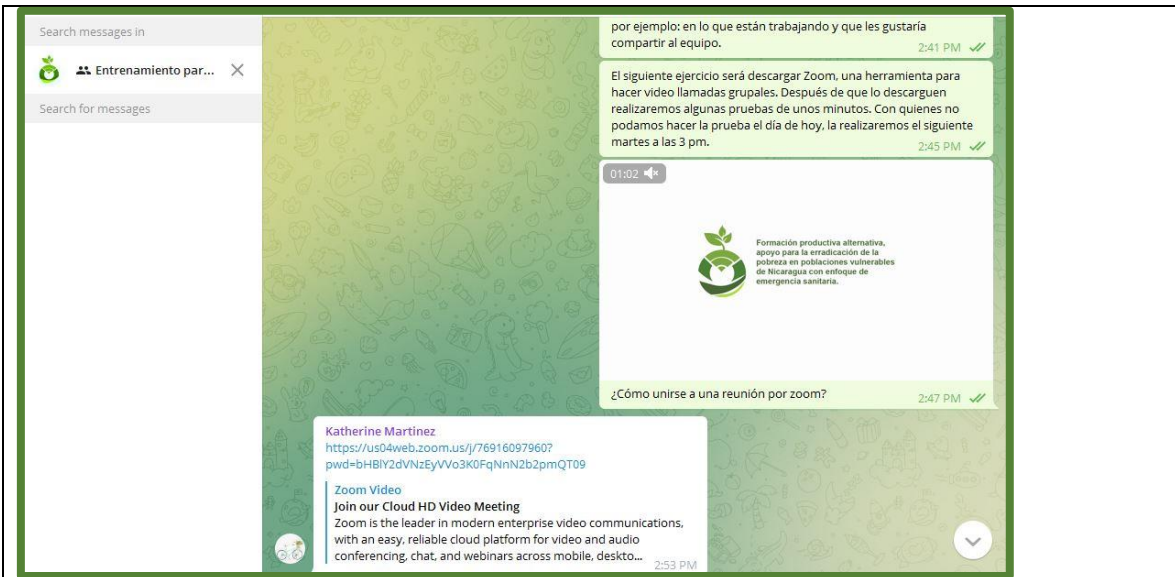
Search messages in

Entrenamiento par...

Search for messages

por ejemplo: en lo que están trabajando y que les gustaría compartir al equipo.
2:41 PM

El siguiente ejercicio será descargar Zoom, una herramienta para hacer video llamadas grupales. Después de que lo descarguen realizaremos algunas pruebas de unos minutos. Con quienes no podamos hacer la prueba el día de hoy, la realizaremos el siguiente martes a las 3 pm.
2:45 PM

01:02

Formación productiva alternativa, apoyo para la erradicación de la pobreza en poblaciones vulnerables de Nicaragua con enfoque de emergencia sanitaria.

¿Cómo unirse a una reunión por zoom?
2:47 PM

Katherine Martinez
https://us04web.zoom.us/j/76916097960?pwd=bHBlY2dVNzEyVVo3K0FqNnN2b2pmQT09

Zoom Video
Join our Cloud HD Video Meeting
Zoom is the leader in modern enterprise video communications, with an easy, reliable cloud platform for video and audio conferencing, chat, and webinars across mobile, deskto...
2:53 PM